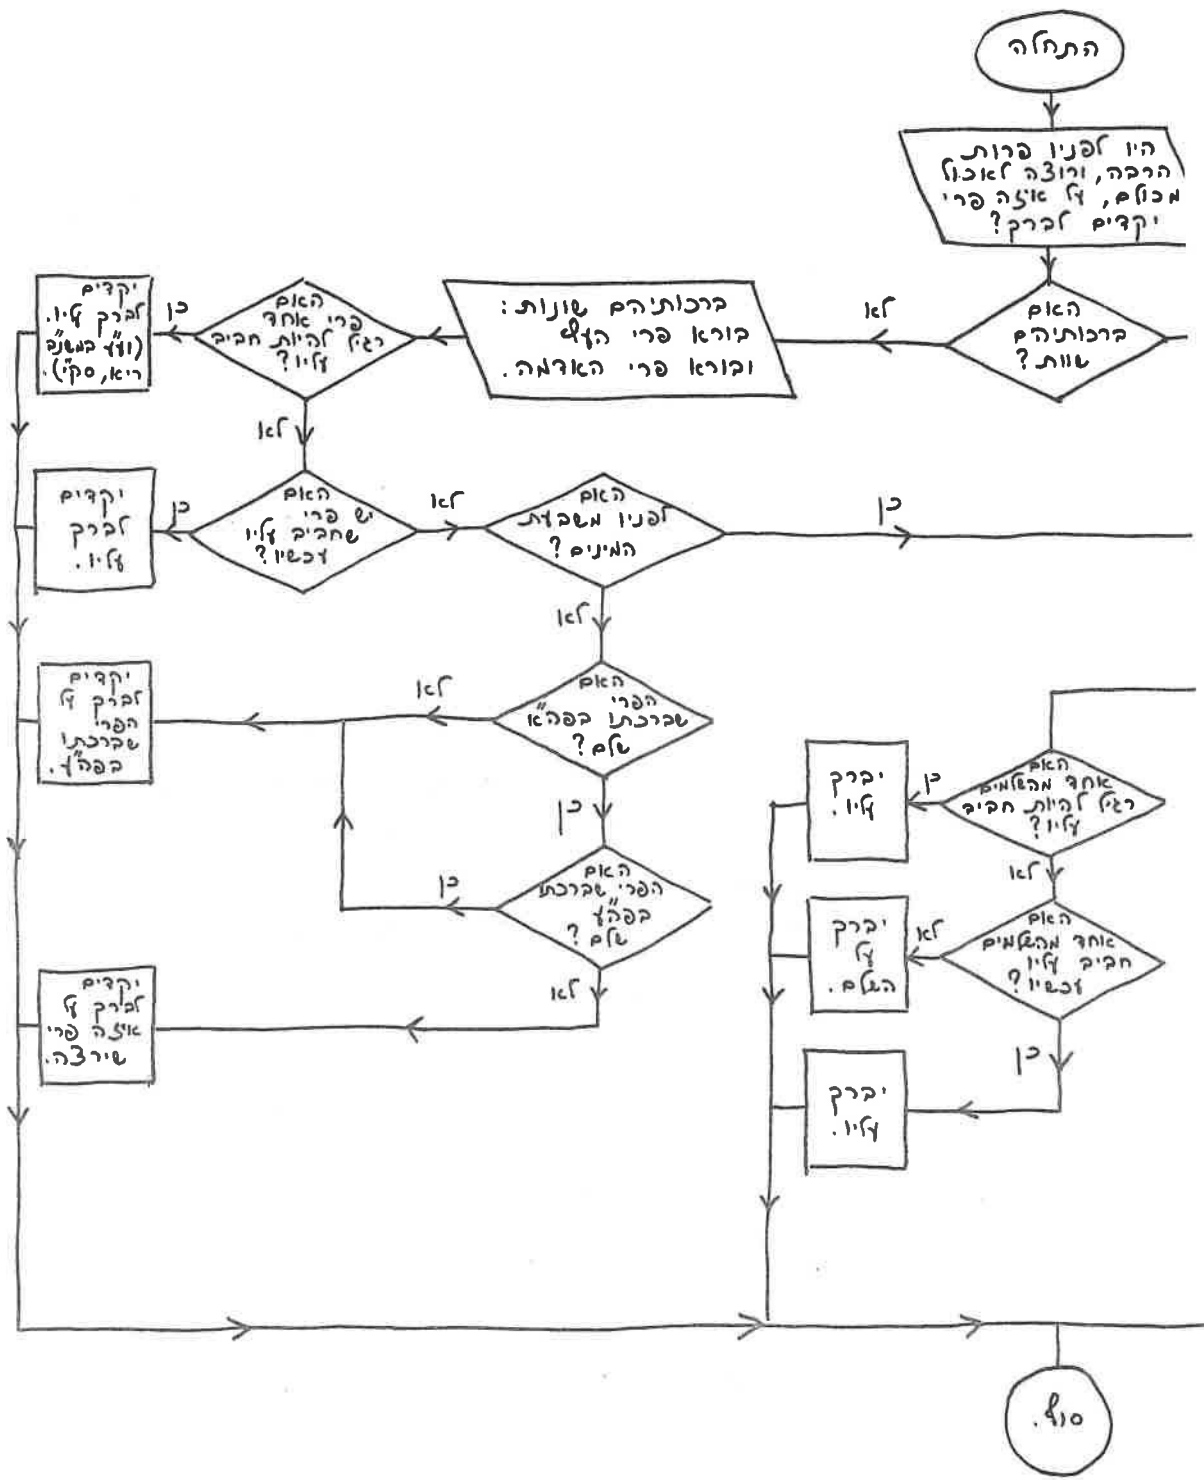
התחלה

היו לפניו פרות הרבה, ורוצה לאכול מכולם, על איזה פרי יקדים לברך?

האם ברכותיהם שוות?

לא

ברכותיהם שונות: בורא פרי העץ ובורא פרי האדמה.

האם פרי אחד רגיל להיות חביב עליו?

כן

יקדים לברך עליו. (וע"ע במשנה ריא, סקי).

לא

האם יש פרי שחביב עליו עכשיו?

כן

יקדים לברך עליו.

לא

האם לפניו משבעת המינים?

כן

לא

האם הפרי שברכתו בפה"א שלם?

לא

יקדים לברך על הפרי שברכתו בפה"ע.

כן

האם הפרי שברכתו בפה"ע שלם?

כן

לא

יקדים לברך על איזה פרי שירצה.

האם אחד מהשלמים רגיל להיות חביב עליו?

כן

יברך עליו.

לא

האם אחד מהשלמים חביב עליו עכשיו?

לא

יברך על השלם.

כן

יברך עליו.

סוף.